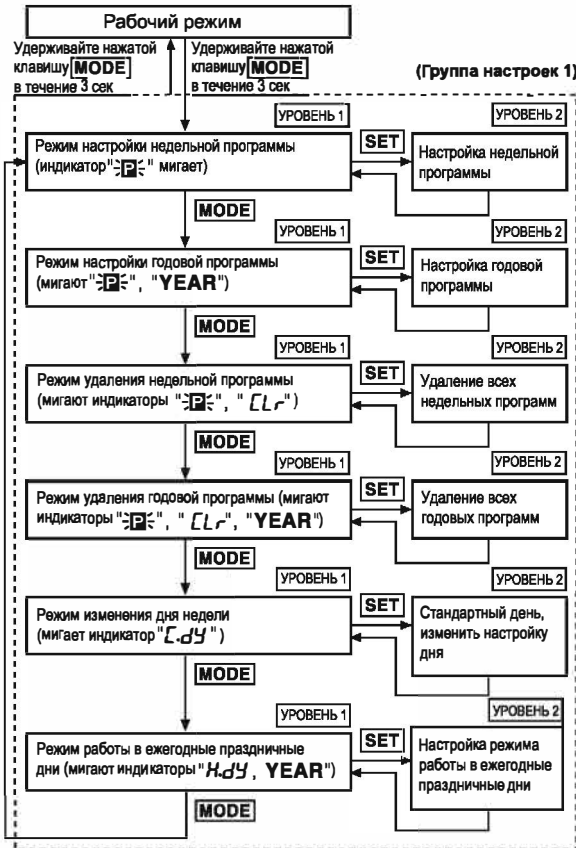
Рабочий режим

Удерживайте нажатой клавишу MODE в течение 3 сек

Удерживайте нажатой клавишу MODE в течение 3 сек

(Группа настроек 1)

УРОВЕНЬ 1

УРОВЕНЬ 2

Режим настройки недельной программы (индикатор "P" мигает)

SET

Настройка недельной программы

MODE

УРОВЕНЬ 1

УРОВЕНЬ 2

Режим настройки годовой программы (мигают "P", "YEAR")

SET

Настройка годовой программы

MODE

УРОВЕНЬ 1

УРОВЕНЬ 2

Режим удаления недельной программы (мигают индикаторы "P", "CLr")

SET

Удаление всех недельных программ

MODE

УРОВЕНЬ 1

УРОВЕНЬ 2

Режим удаления годовой программы (мигают индикаторы "P", "CLr", "YEAR")

SET

Удаление всех годовых программ

MODE

УРОВЕНЬ 1

УРОВЕНЬ 2

Режим изменения дня недели (мигает индикатор "C.dY")

SET

Стандартный день, изменить настройку дня

MODE

УРОВЕНЬ 1

УРОВЕНЬ 2

Режим работы в ежегодные праздничные дни (мигают индикаторы "H.dY, YEAR")

SET

Настройка режима работы в ежегодные праздничные дни

MODE